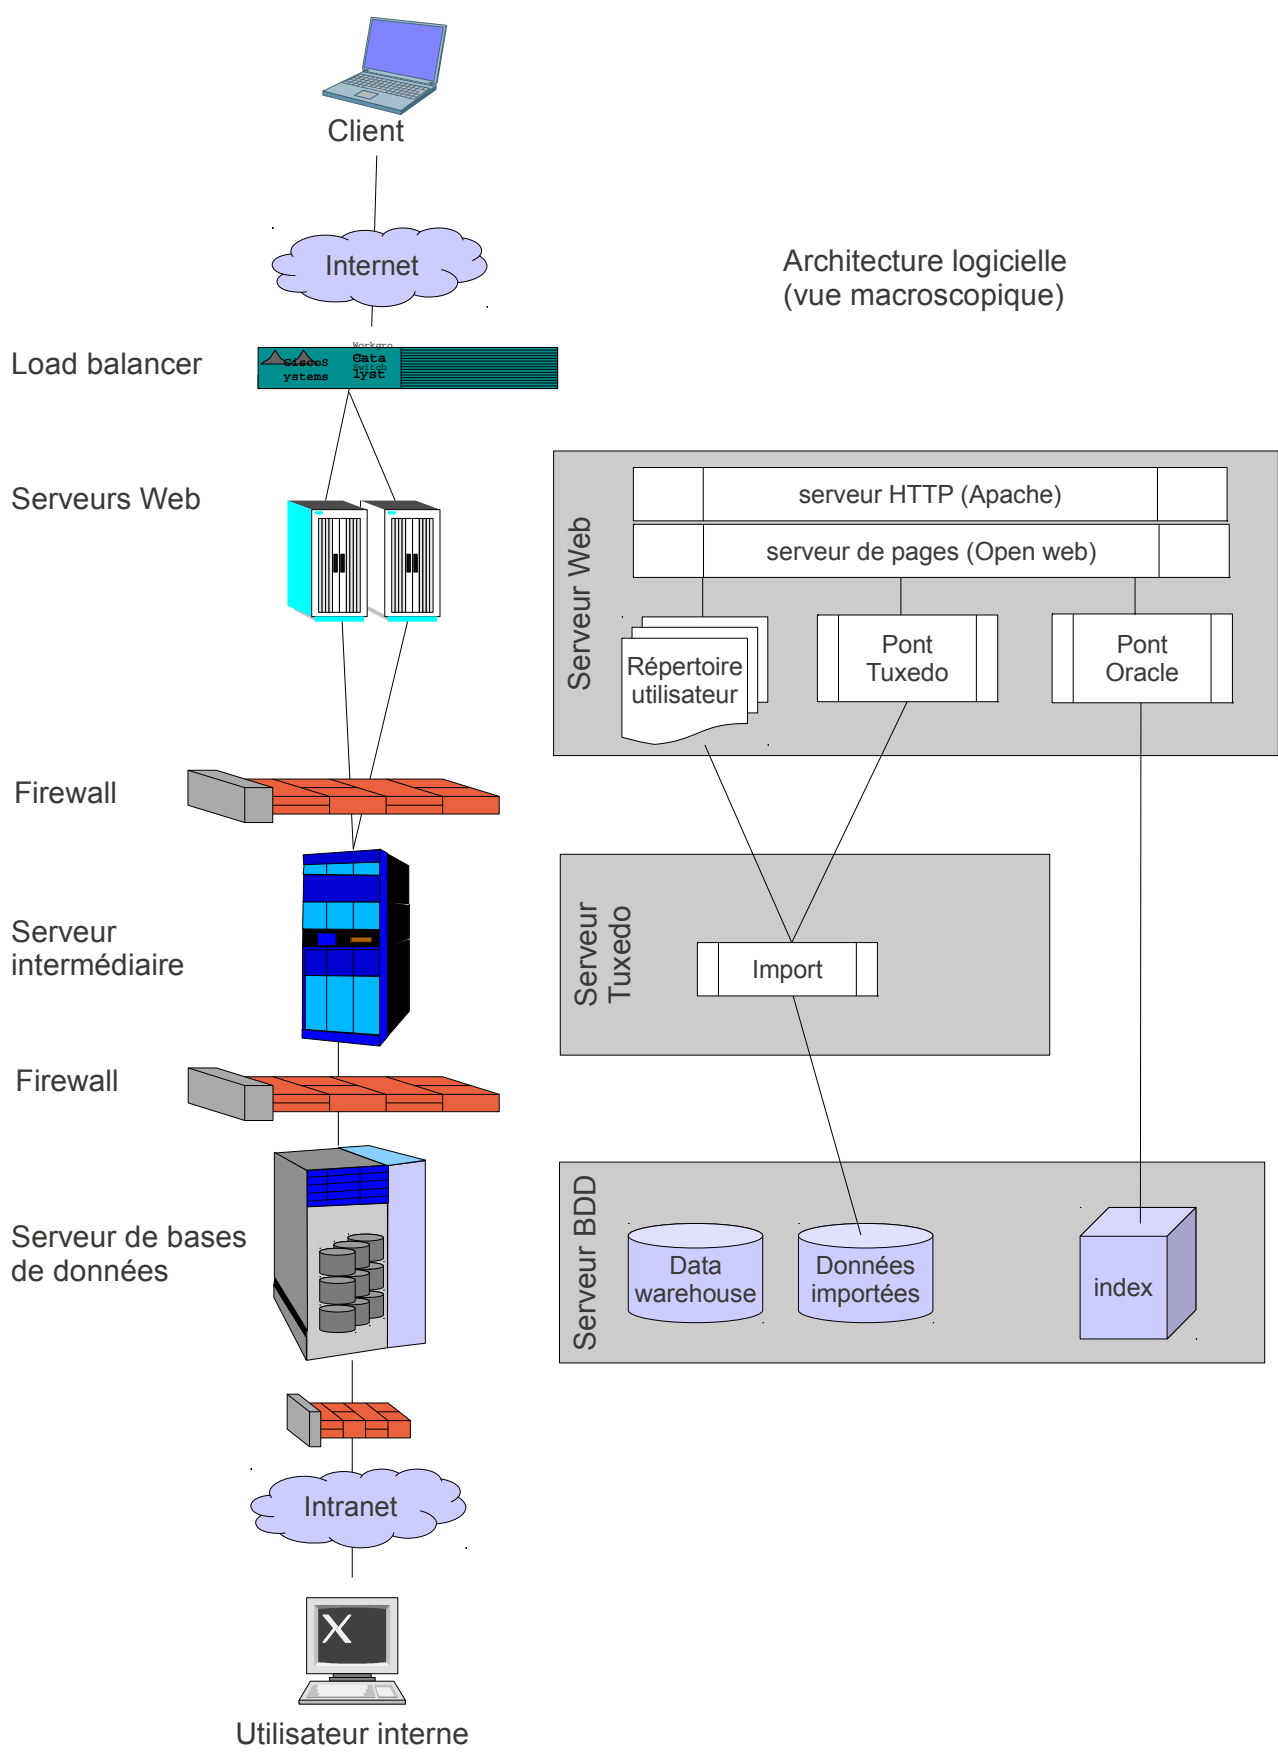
Client

Internet

Architecture logicielle
(vue macroscopique)

Load balancer

Cisco Systems Workgroup Catalyst Switch

Serveurs Web

Serveur Web

serveur HTTP (Apache)

serveur de pages (Open web)

Répertoire utilisateur

Pont Tuxedo

Pont Oracle

Firewall

Serveur intermédiaire

Serveur Tuxedo

Import

Firewall

Serveur de bases de données

Serveur BDD

Data warehouse

Données importées

index

Intranet

Utilisateur interne